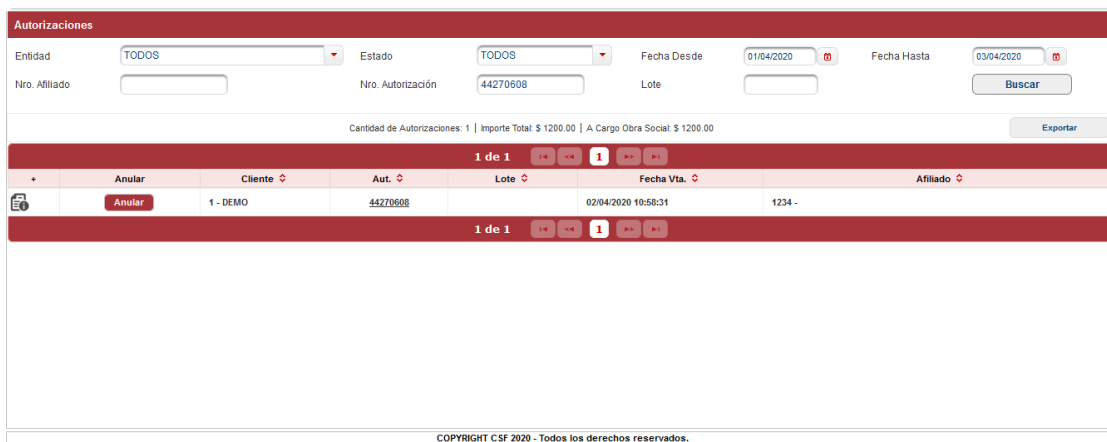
Autorizaciones

Entidad TODOS
Estado TODOS
Fecha Desde 01/04/2020
Fecha Hasta 03/04/2020
Nro. Afiliado
Nro. Autorización 44270608
Lote
Buscar

Cantidad de Autorizaciones: 1 | Importe Total: $ 1200.00 | A Cargo Obra Social: $ 1200.00

Exportar

1 de 1 1

| + | Anular | Cliente | Aut. | Lote | Fecha Vta. | Afiliado |
|---|---|---|---|---|---|---|
| | Anular | 1 - DEMO | 44270608 | | 02/04/2020 10:58:31 | 1234 - |

1 de 1 1

COPYRIGHT CSF 2020 - Todos los derechos reservados.